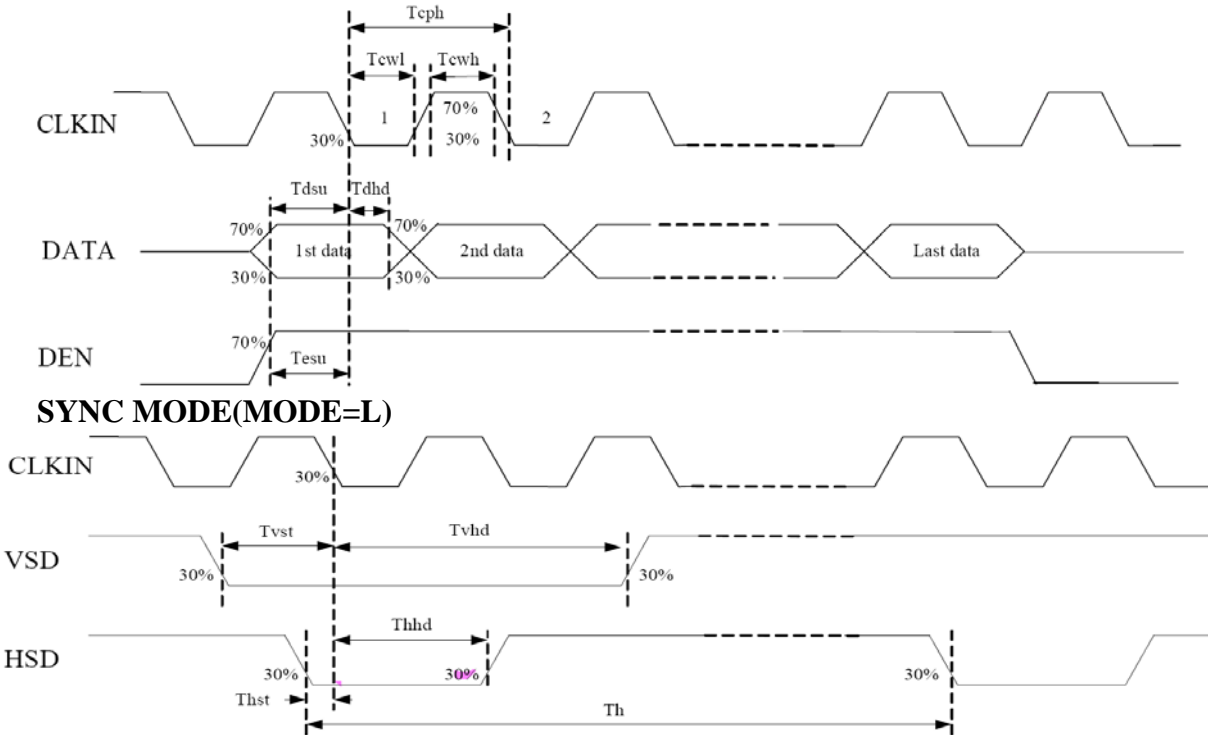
Tcph

Tcwl

Tcwh

70%

CLKIN

30%

1

30%

2

Tdsu

Tdhd

70%

70%

DATA

1st data

2nd data

Last data

30%

30%

DEN

70%

Tesu

SYNC MODE(MODE=L)

CLKIN

30%

Tvst

Tvhd

VSD

30%

30%

Thhd

HSD

30%

30%

30%

Thst

Th